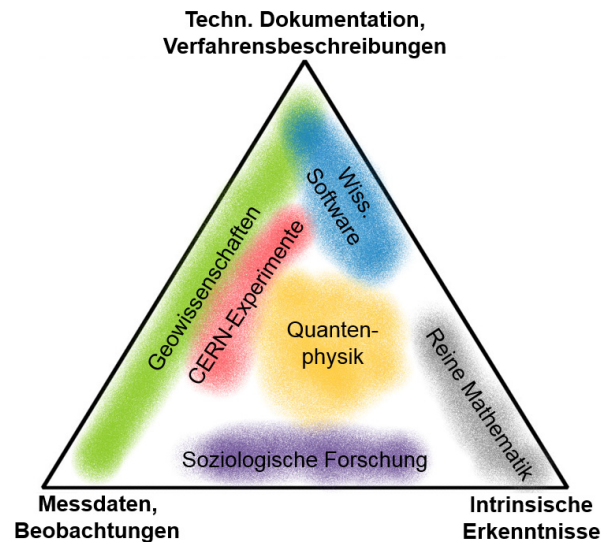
Techn. Dokumentation, Verfahrensbeschreibungen

Wiss. Software

Geowissenschaften

CERN-Experimente

Quantenphysik

Reine Mathematik

Soziologische Forschung

Messdaten, Beobachtungen

Intrinsische Erkenntnisse